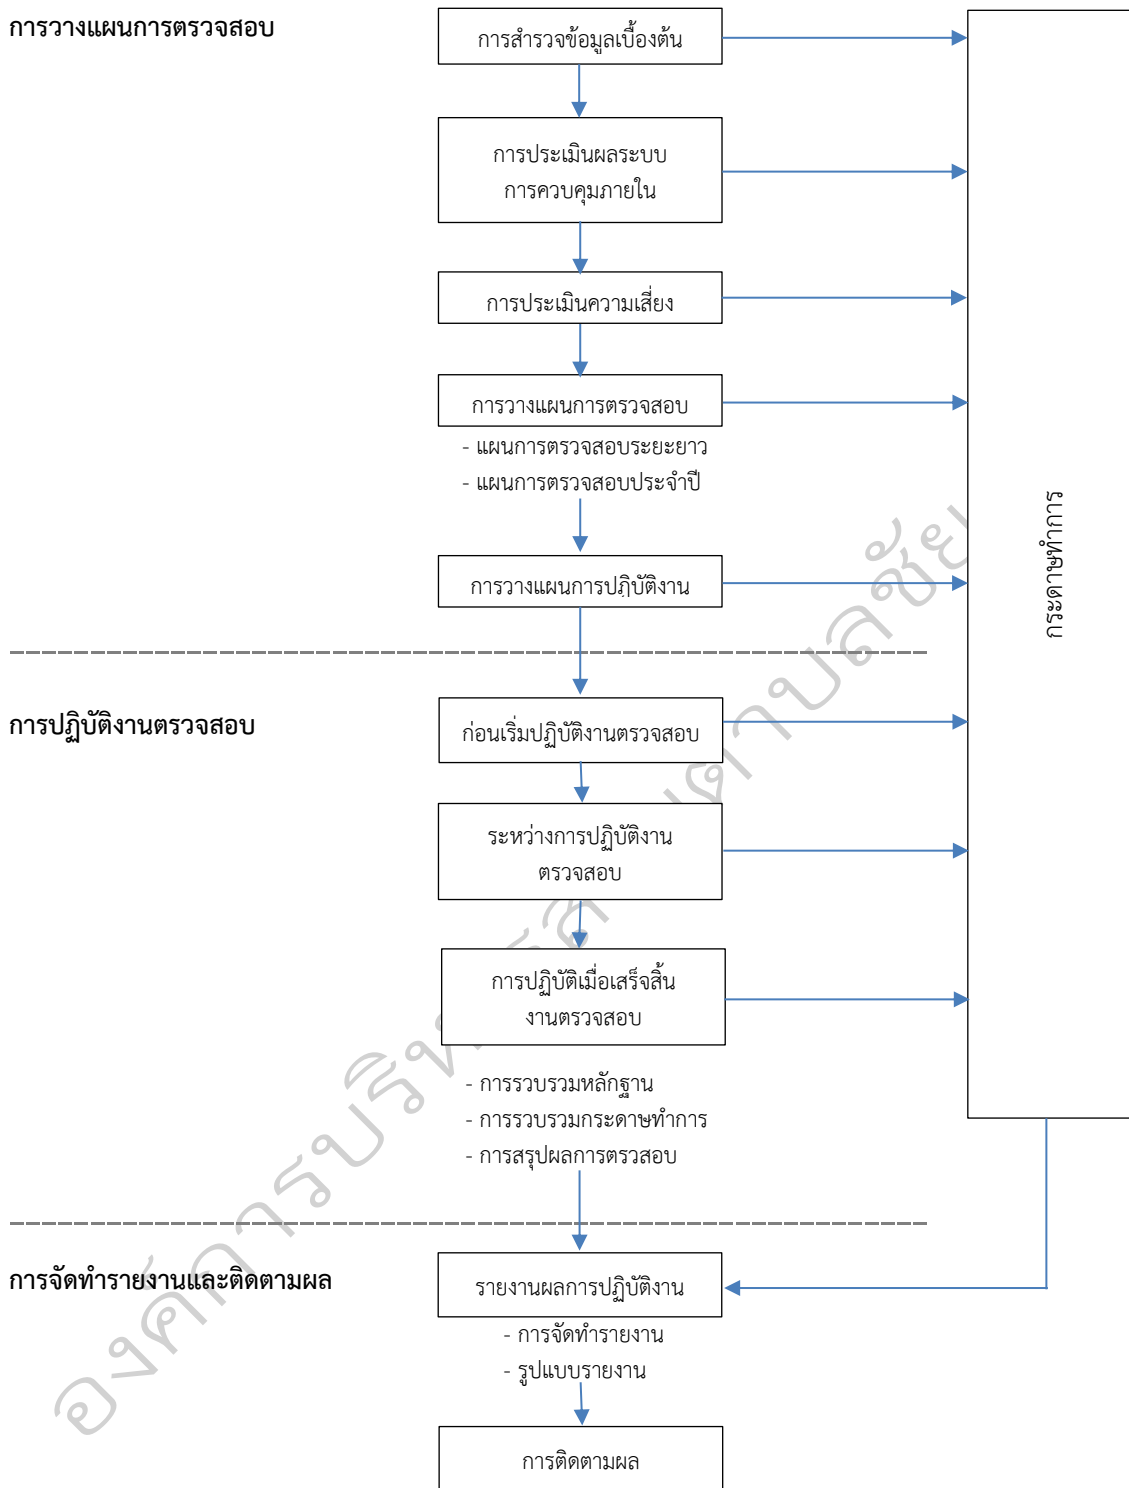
การวางแผนการตรวจสอบ

การสำรวจข้อมูลเบื้องต้น

การประเมินผลระบบการควบคุมภายใน

การประเมินความเสี่ยง

การวางแผนการตรวจสอบ

- แผนการตรวจสอบระยะยาว
- แผนการตรวจสอบประจำปี

การวางแผนการปฏิบัติงาน

การปฏิบัติงานตรวจสอบ

ก่อนเริ่มปฏิบัติงานตรวจสอบ

ระหว่างการปฏิบัติงานตรวจสอบ

การปฏิบัติเมื่อเสร็จสิ้นงานตรวจสอบ

- การรวบรวมหลักฐาน
- การรวบรวมกระดาษทำการ
- การสรุปผลการตรวจสอบ

กระดาษทำการ

การจัดทำรายงานและติดตามผล

รายงานผลการปฏิบัติงาน

- การจัดทำรายงาน
- รูปแบบรายงาน

การติดตามผล

องค์การบริหารส่วนตำบลชัย